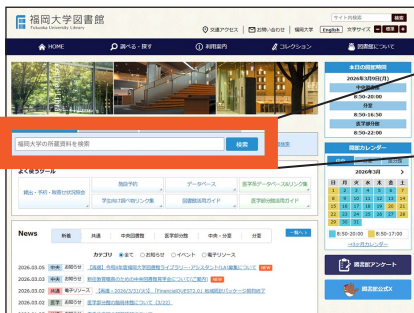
福岡大学図書館
Fukuoka University Library

交通アクセス　お問い合わせ　福岡大学　English　文字サイズ

HOME　調べる・探す　利用案内　コレクション　図書館について

本日の開館時間
2026年3月9日(月)
中央図書館
8:50-20:00
分室
8:50-16:30
医学部分館
8:50-22:00

福岡大学の所蔵資料を検索　検索

よく使うツール
貸出・予約・取寄せ状況照会　施設予約　データベース　医学部データベース&リンク集
学位論文・紀要　図書館活用ガイド　医学部分館活用ガイド

開館カレンダー
2026年3月

News　新着　共通　中央図書館　医学部分館　中央・分室　分室　一覧へ
カテゴリ　お知らせ　イベント　新着リソース

2026.03.05　中央　お知らせ　【再掲】令和8年度福岡大学図書館ライブラリー・アシスタント(LA)募集について NEW
2026.03.05　中央　お知らせ　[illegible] NEW
2026.03.04　共通　新着リソース　【再掲・2026/3/31まで】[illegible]
2026.03.0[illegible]　医学　お知らせ　医学部分館の臨時休館について(3/22)

8:50-20:00　8:50-17:00
>>次月カレンダー

図書館アンケート
図書館公式X